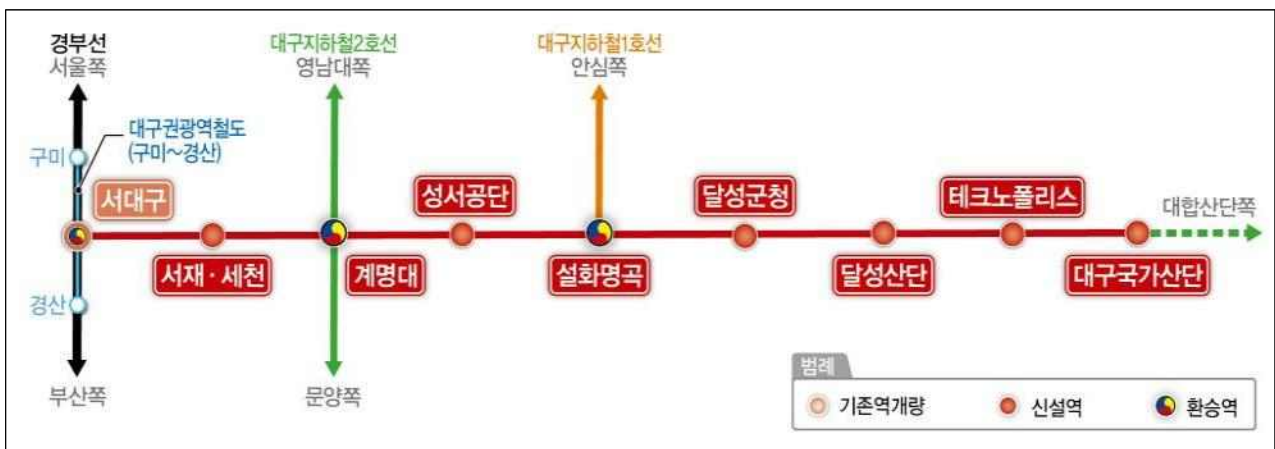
경부선
서울쪽

대구지하철2호선
영남대쪽

대구지하철1호선
안심쪽

대구권광역철도
(구미~경산)

구미

서대구

성서공단

달성군청

테크노폴리스

대합산단쪽

서재·세천

계명대

설화명곡

달성산단

대구국가산단

경산

부산쪽

문양쪽

범례
기존역개량
신설역
환승역